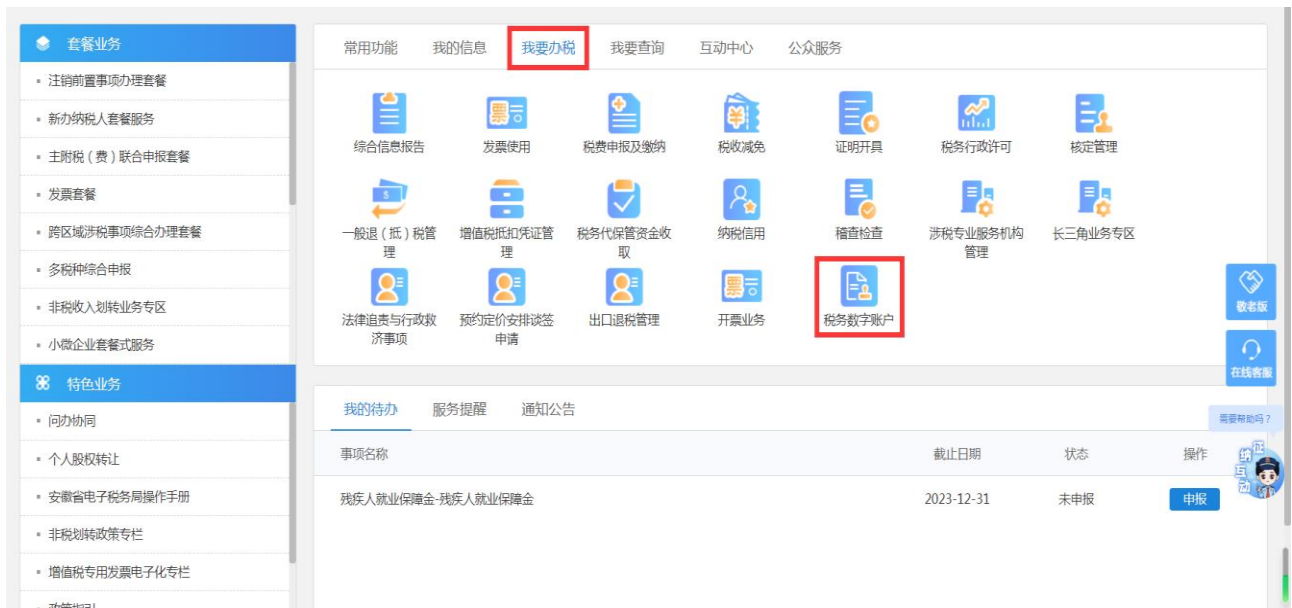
套餐业务
注销前置事项办理套餐
新办纳税人套餐服务
主附税（费）联合申报套餐
发票套餐
跨区域涉税事项综合办理套餐
多税种综合申报
非税收入划转业务专区
小微企业套餐式服务
特色业务
问办协同
个人股权转让
安徽省电子税务局操作手册
非税划转政策专栏
增值税专用发票电子化专栏
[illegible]

常用功能 我的信息 我要办税 我要查询 互动中心 公众服务

综合信息报告
发票使用
税费申报及缴纳
税收减免
证明开具
税务行政许可
核定管理
一般退（抵）税管理
增值税抵扣凭证管理
税务代保管资金收取
纳税信用
稽查检查
涉税专业服务机构管理
长三角业务专区
法律追责与行政救济事项
预约定价安排谈签申请
出口退税管理
开票业务
税务数字账户

敬老版
在线客服
需要帮助吗？
征纳互动

我的待办 服务提醒 通知公告

| 事项名称 | 截止日期 | 状态 | 操作 |
|---|---|---|---|
| 残疾人就业保障金-残疾人就业保障金 | 2023-12-31 | 未申报 | 申报 |